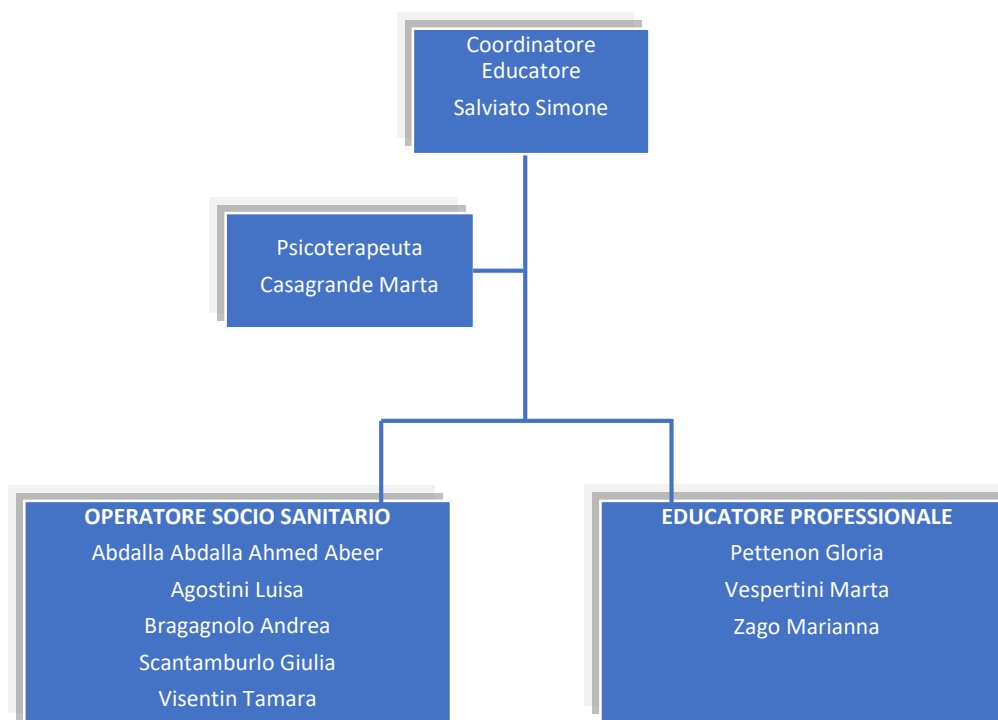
Coordinatore
Educatore
Salviato Simone

Psicoterapeuta
Casagrande Marta

OPERATORE SOCIO SANITARIO
Abdalla Abdalla Ahmed Abeer
Agostini Luisa
Bragagnolo Andrea
Scantamburlo Giulia
Visentin Tamara

EDUCATORE PROFESSIONALE
Pettenon Gloria
Vespertini Marta
Zago Marianna